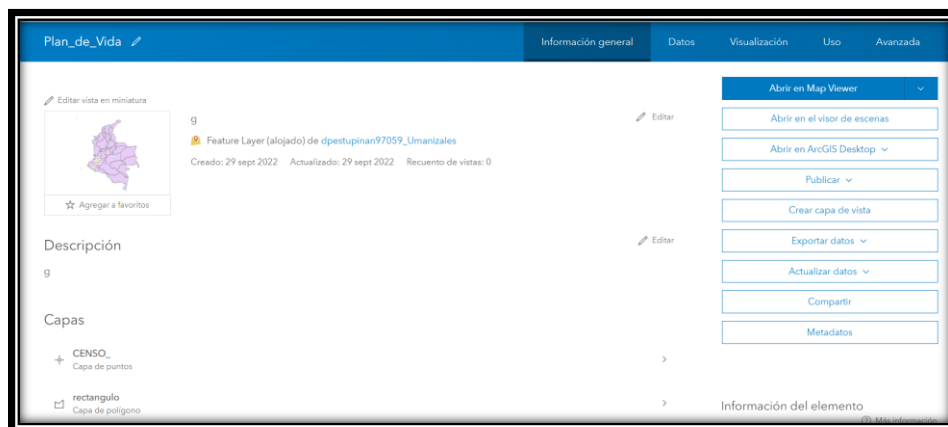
Plan_de_Vida

Información general Datos Visualización Uso Avanzada

Editar vista en miniatura

g

Editar

Feature Layer (alojado) de dpestupinan97059_Umanizales

Creado: 29 sept 2022 Actualizado: 29 sept 2022 Recuento de vistas: 0

Agregar a favoritos

Abrir en Map Viewer

Abrir en el visor de escenas

Abrir en ArcGIS Desktop

Publicar

Crear capa de vista

Exportar datos

Actualizar datos

Compartir

Metadatos

Descripción

Editar

g

Capas

CENSO_
Capa de puntos

rectangulo
Capa de polígono

Información del elemento

Más información